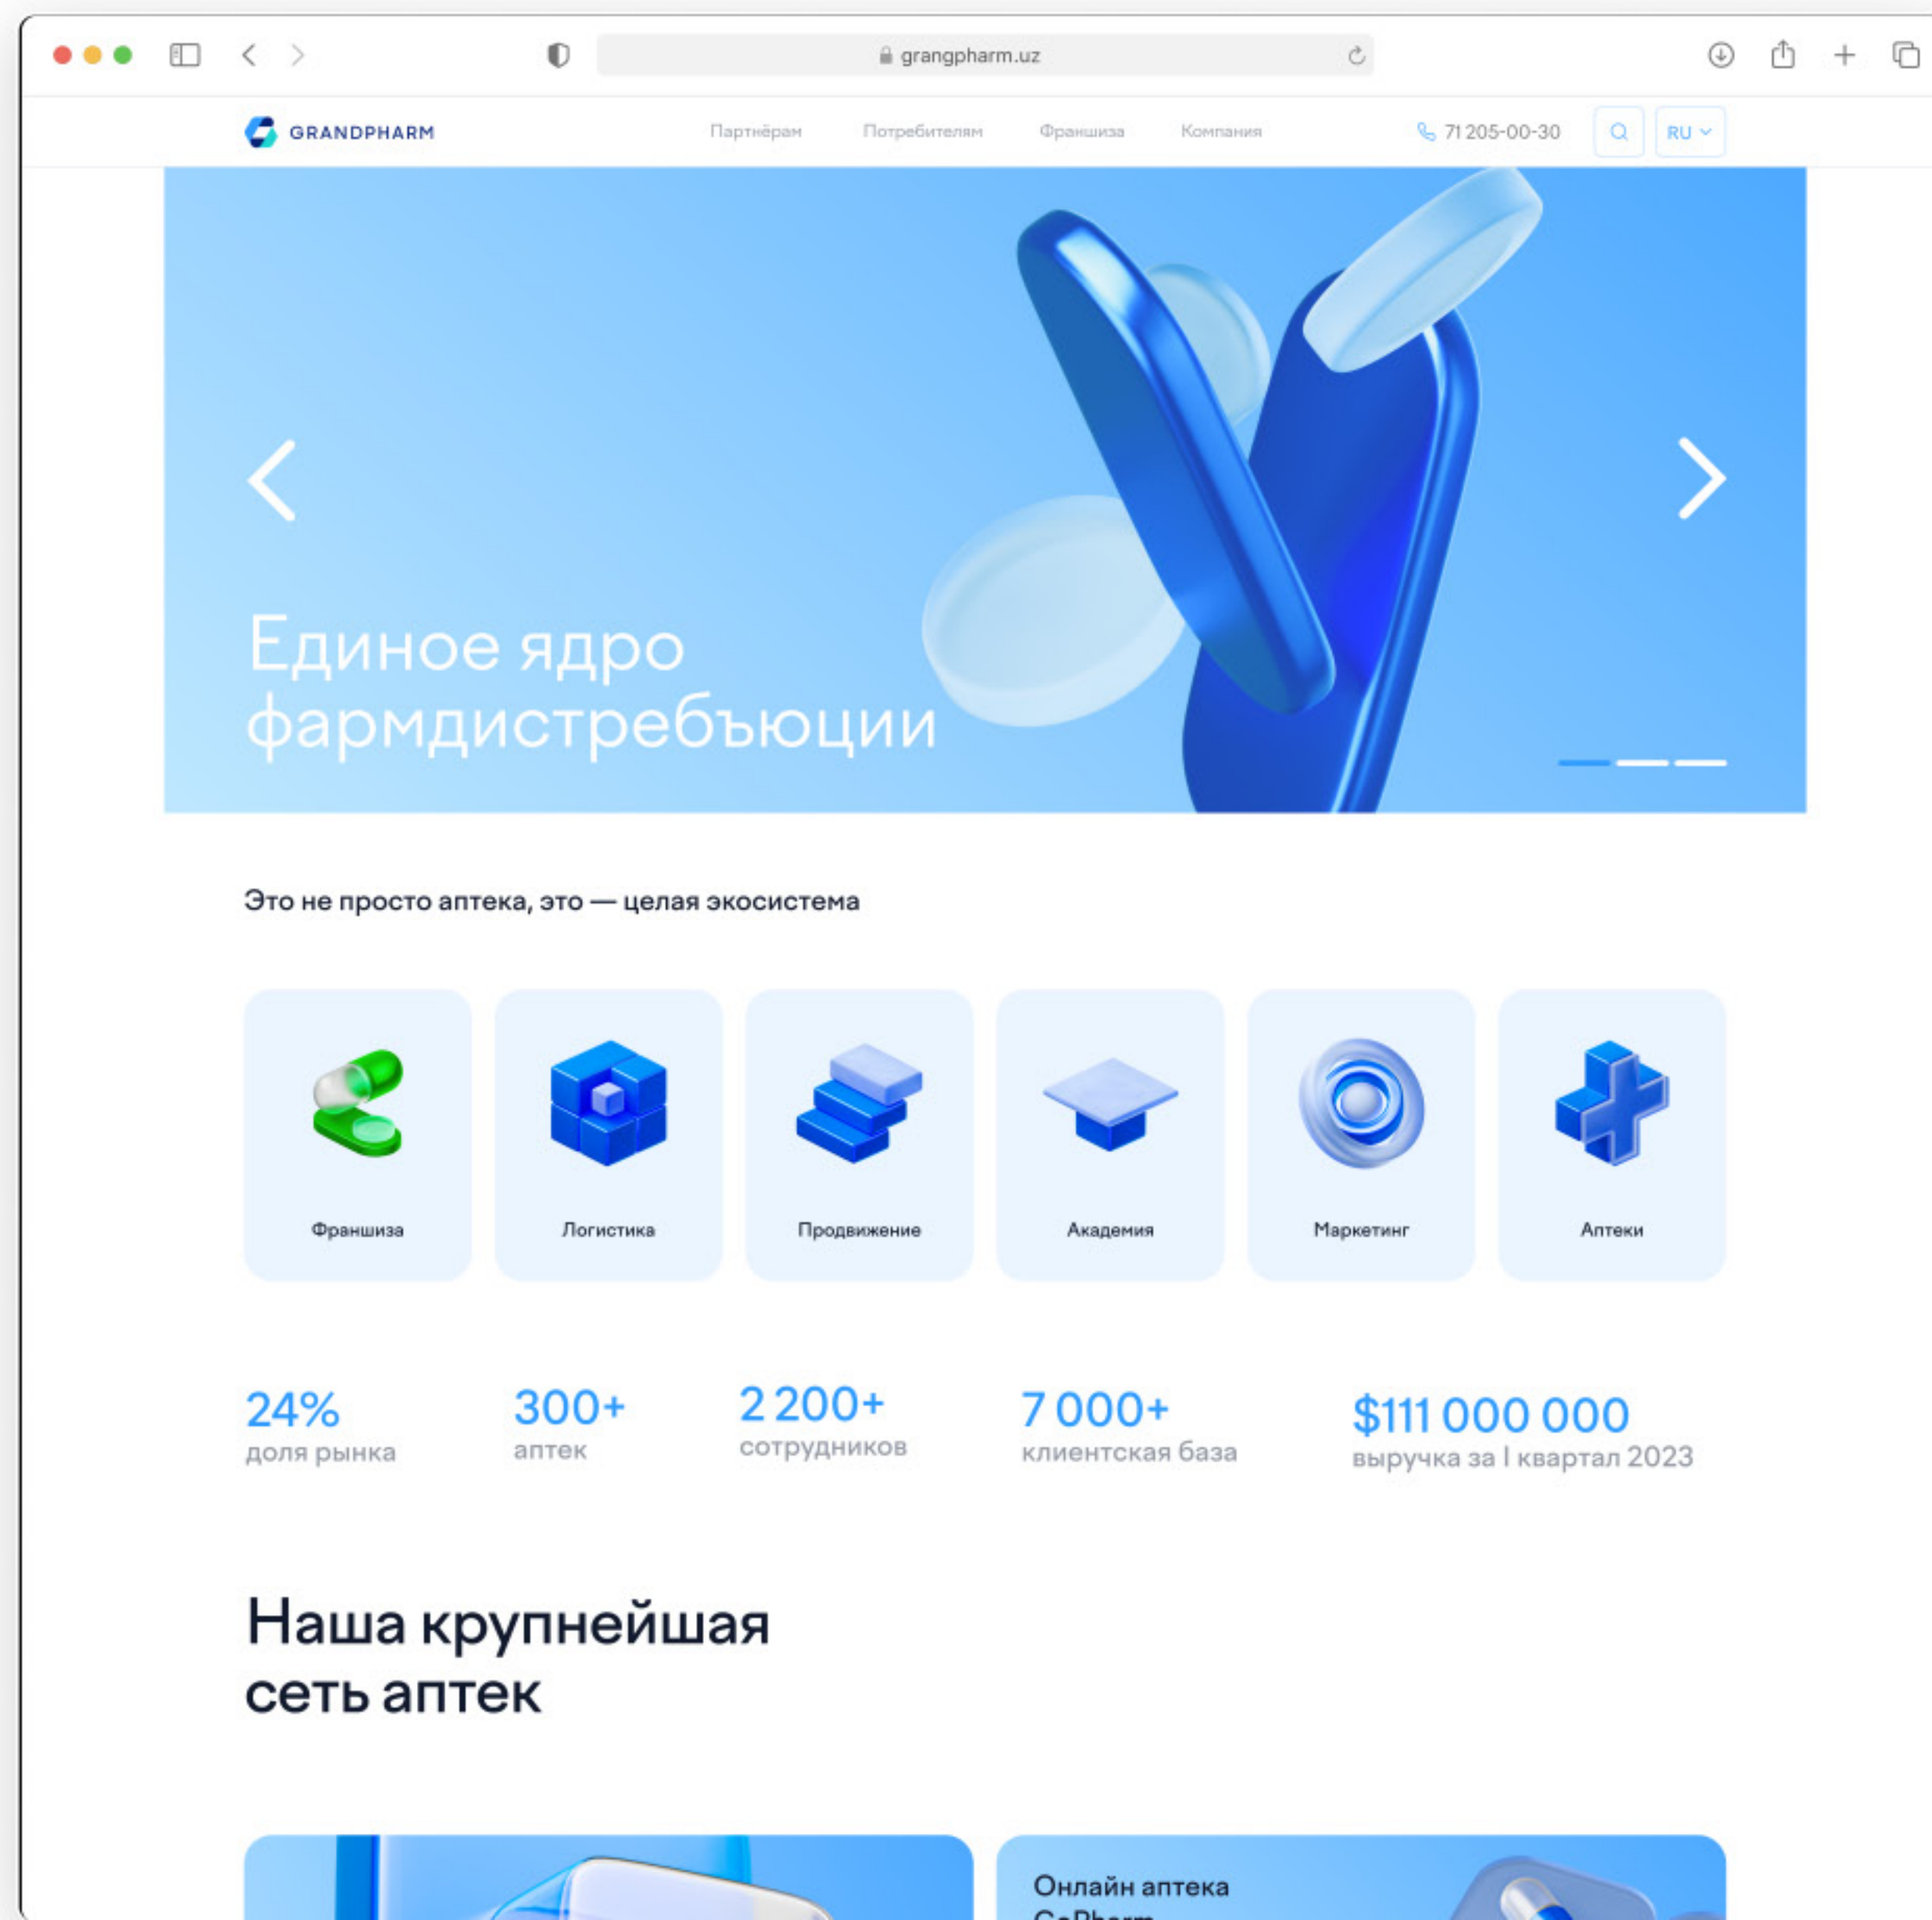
grangpharm.uz

GRANDPHARM

Партнёрам Потребителям Франшиза Компания

71 205-00-30

RU

Единое ядро фармдистребъюции

Это не просто аптека, это — целая экосистема

Франшиза

Логистика

Продвижение

Академия

Маркетинг

Аптеки

24%
доля рынка

300+
аптек

2 200+
сотрудников

7 000+
клиентская база

$111 000 000
выручка за I квартал 2023

Наша крупнейшая сеть аптек

Онлайн аптека
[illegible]